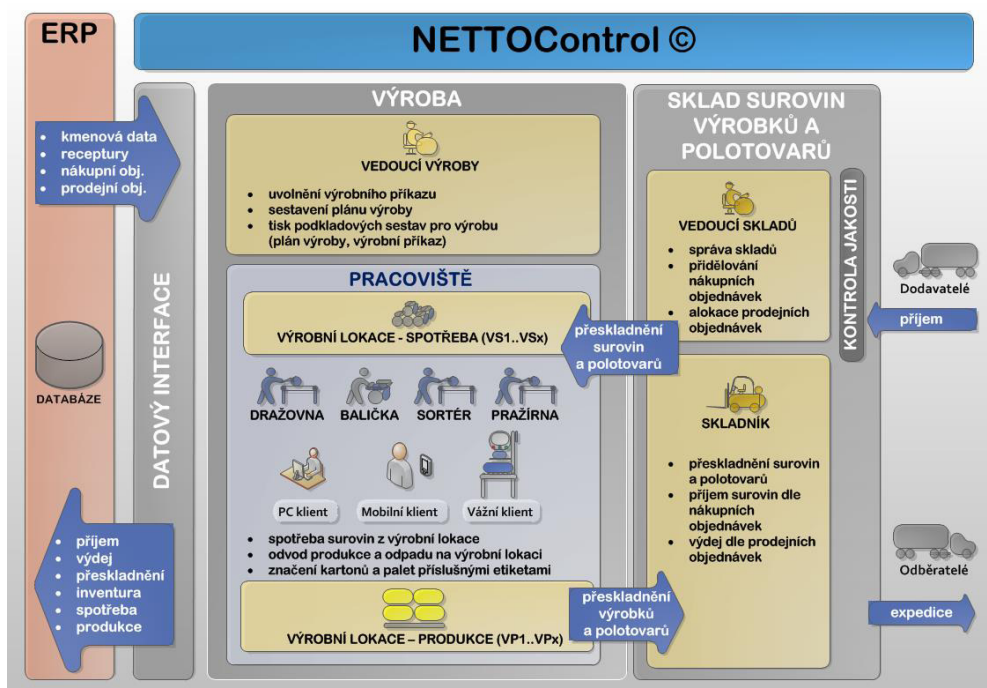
ERP

NETTOControl ©

kmenová data
receptury
nákupní obj.
prodejní obj.

DATABÁZE

příjem
výdej
přeskladnění
inventura
spotřeba
produkce

DATOVÝ INTERFACE

VÝROBA

VEDOUCÍ VÝROBY

uvolnění výrobního příkazu
sestavení plánu výroby
tisk podkladových sestav pro výrobu (plán výroby, výrobní příkaz)

PRACOVIŠTĚ

VÝROBNÍ LOKACE - SPOTŘEBA (VS1..VSx)

DRAŽOVNA
BALIČKA
SORTÉR
PRAŽÍRNA

PC klient
Mobilní klient
Vážní klient

spotřeba surovin z výrobní lokace
odvod produkce a odpadu na výrobní lokaci
značení kartonů a palet příslušnými etiketami

VÝROBNÍ LOKACE – PRODUKCE (VP1..VPx)

přeskladnění surovin a polotovarů

přeskladnění výrobků a polotovarů

SKLAD SUROVIN VÝROBKŮ A POLOTOVARŮ

VEDOUCÍ SKLADŮ

správa skladů
přidělování nákupních objednávek
alokace prodejních objednávek

SKLADNÍK

přeskladnění surovin a polotovarů
příjem surovin dle nákupních objednávek
výdej dle prodejních objednávek

KONTROLA JAKOSTI

Dodavatelé

příjem

Odběratelé

expedice